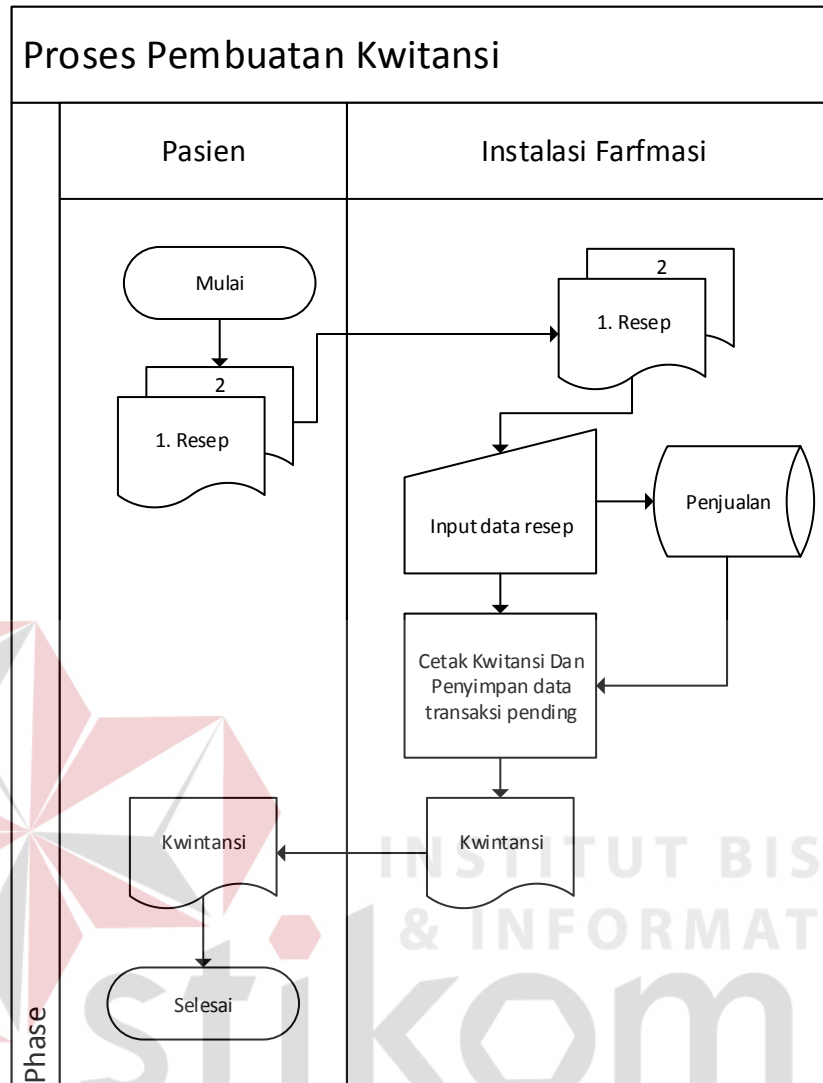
Proses Pembuatan Kwitansi

Pasien

Instalasi Farfmasi

Mulai

2

1. Resep

2

1. Resep

Input data resep

Penjualan

Cetak Kwitansi Dan Penyimpan data transaksi pending

Kwintansi

Kwintansi

Selesai

Phase

INSTITUT BIS
& INFORMAT
stikom